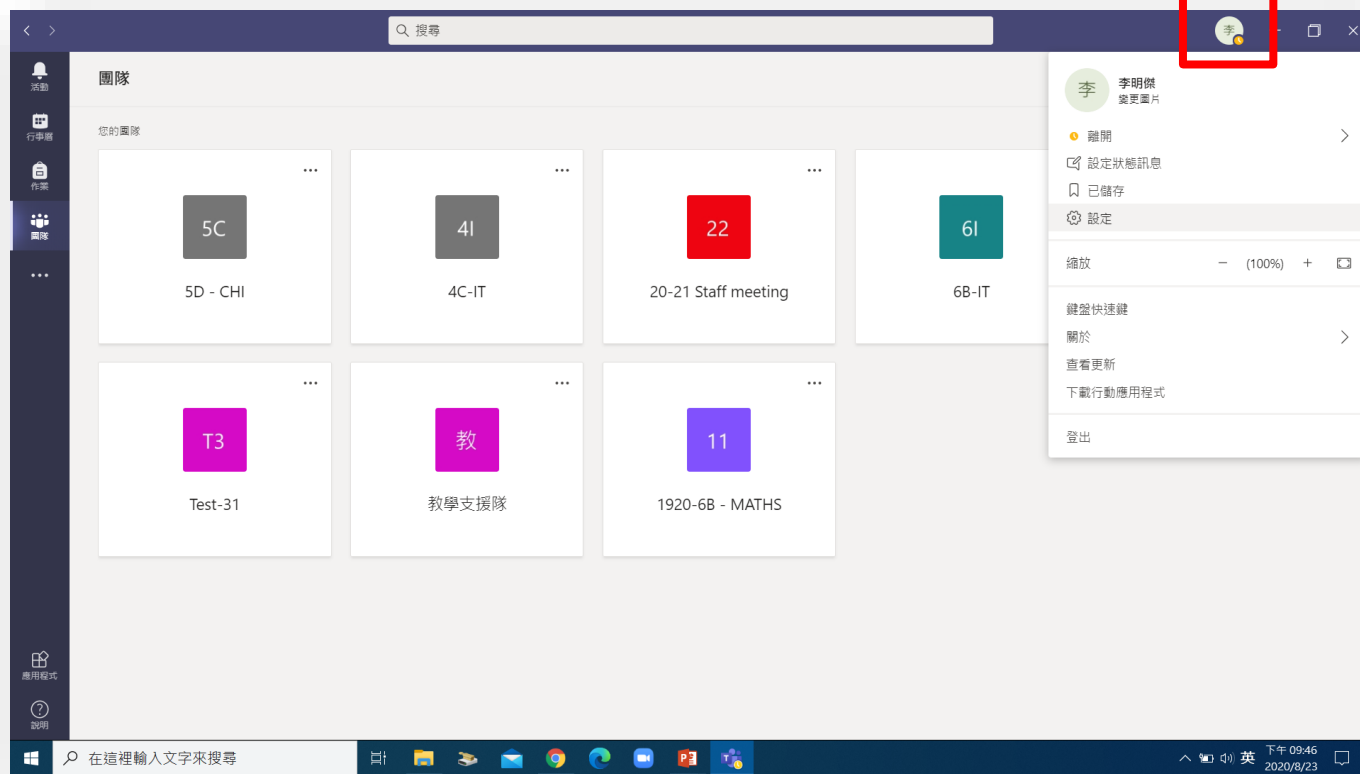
搜尋

李

活動
行事曆
作業
團隊
...
應用程式
說明

團隊

您的團隊

...
5C
5D - CHI

...
4I
4C-IT

...
22
20-21 Staff meeting

...
6I
6B-IT

...
T3
Test-31

...
教
教學支援隊

...
11
1920-6B - MATHS

李
李明傑
變更圖片

離開
設定狀態訊息
已儲存
設定

縮放 − (100%) +

鍵盤快速鍵
關於
查看更新
下載行動應用程式

登出

在這裡輸入文字來搜尋

英
下午 09:46
2020/8/23